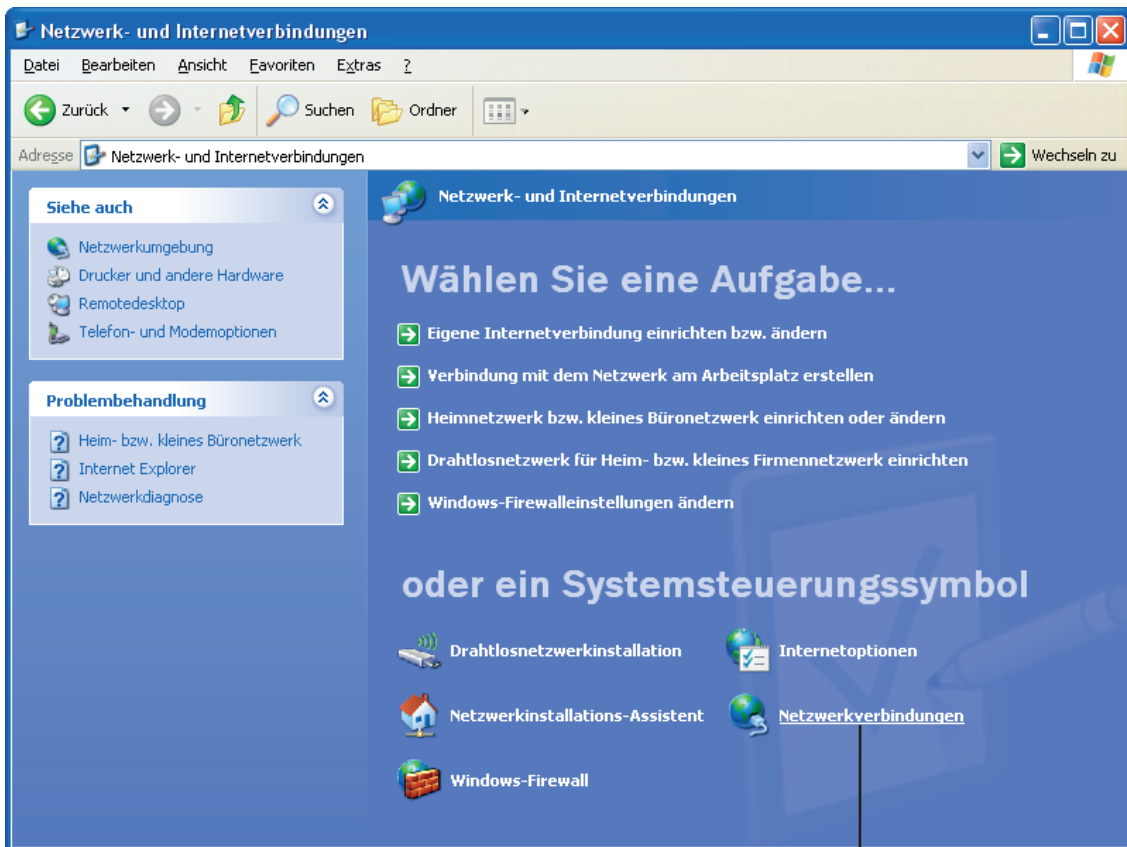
Netzwerk- und Internetverbindungen

Datei Bearbeiten Ansicht Favoriten Extras ?

Zurück Suchen Ordner

Adresse Netzwerk- und Internetverbindungen Wechseln zu

Siehe auch

Netzwerkumgebung
Drucker und andere Hardware
Remotedesktop
Telefon- und Modemoptionen

Problembehandlung

Heim- bzw. kleines Büronetzwerk
Internet Explorer
Netzwerkdiagnose

Netzwerk- und Internetverbindungen

Wählen Sie eine Aufgabe...

Eigene Internetverbindung einrichten bzw. ändern
Verbindung mit dem Netzwerk am Arbeitsplatz erstellen
Heimnetzwerk bzw. kleines Büronetzwerk einrichten oder ändern
Drahtlosnetzwerk für Heim- bzw. kleines Firmennetzwerk einrichten
Windows-Firewalleinstellungen ändern

oder ein Systemsteuerungssymbol

Drahtlosnetzwerkinstallation
Internetoptionen
Netzwerkinstallations-Assistent
Netzwerkverbindungen
Windows-Firewall